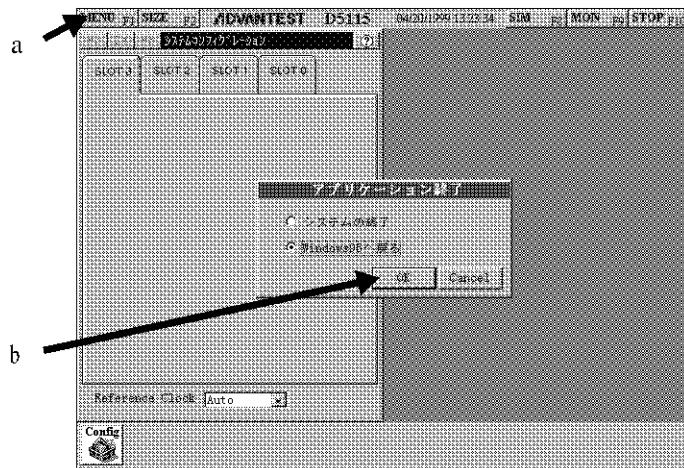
a

MENU F1 SIZE F2 ADVANTEST D5115 04/20/1999 13:23:34 SIM F8 MON F9 STOP F10

システムコンフィグレーション ?

SLOT 3 SLOT 2 SLOT 1 SLOT 0

アプリケーション終了

システムの終了

Windows95へ戻る

実行 Cancel

b

Reference Clock Auto

Config